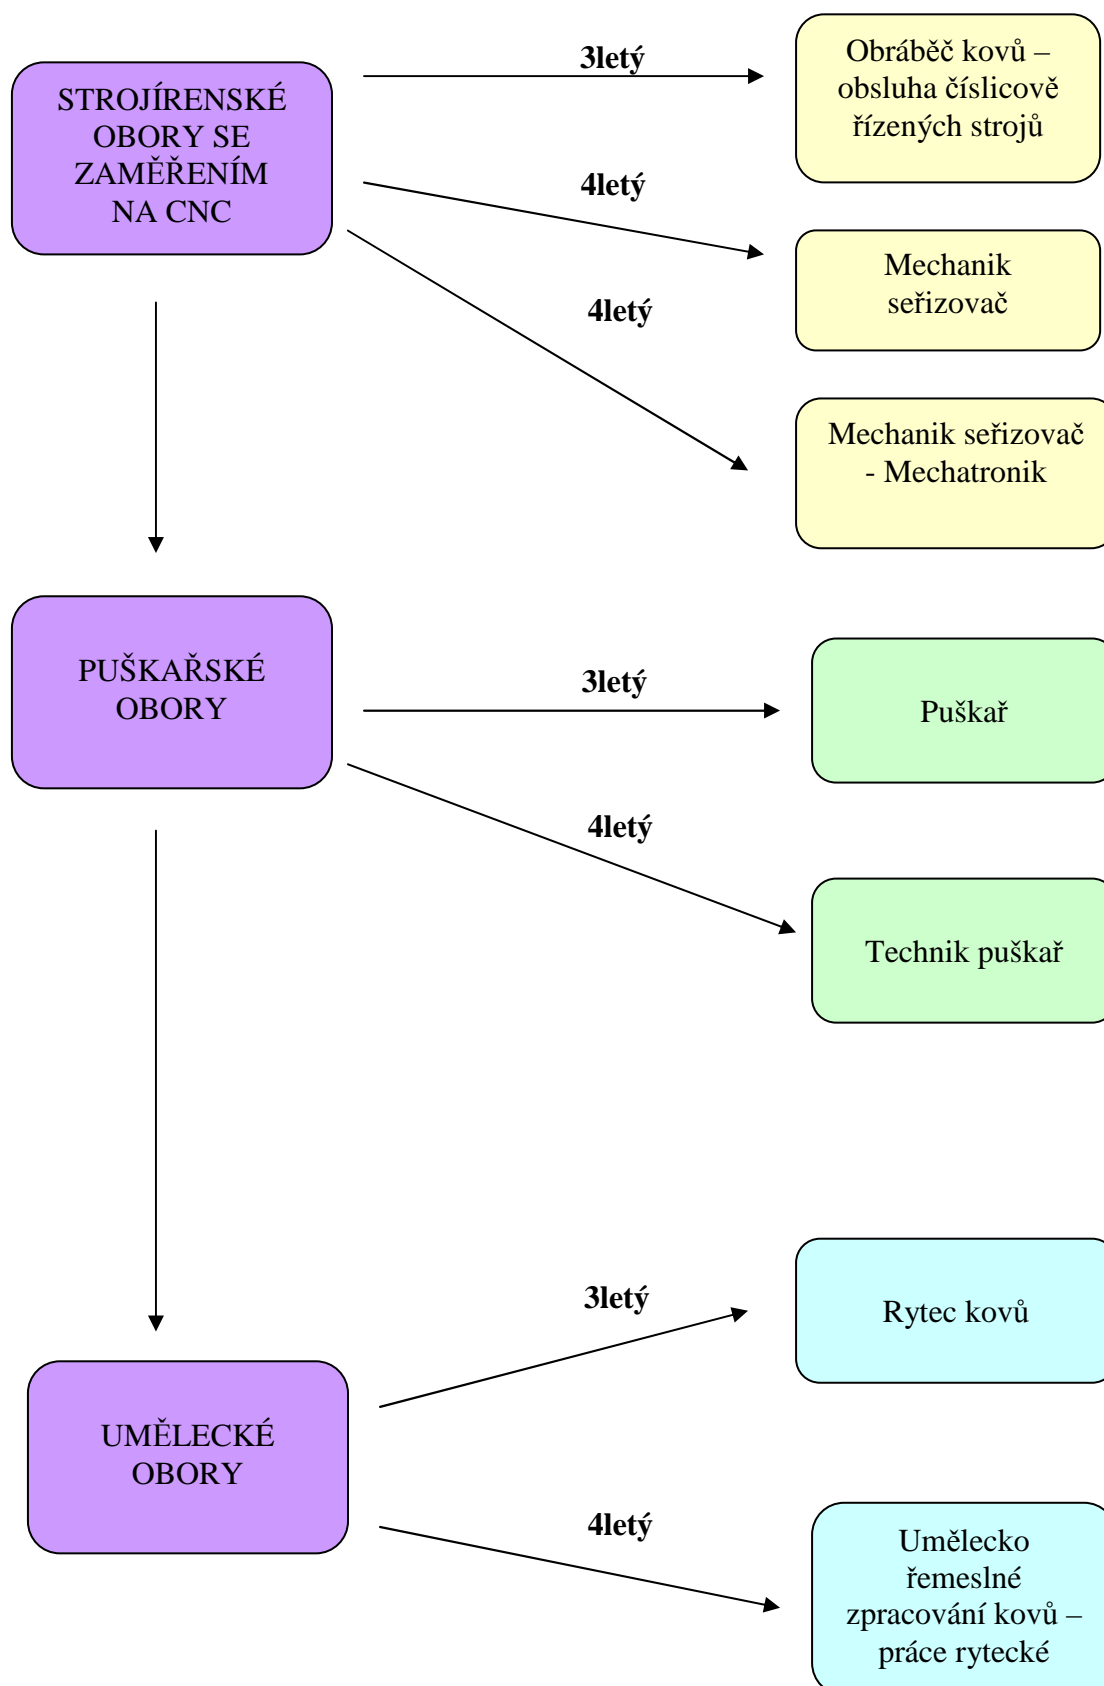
STROJÍRENSKÉ OBORY SE ZAMĚŘENÍM NA CNC

3letý

Obráběč kovů – obsluha číslicově řízených strojů

4letý

Mechanik seřizovač

4letý

Mechanik seřizovač - Mechatronik

PUŠKAŘSKÉ OBORY

3letý

Puškař

4letý

Technik puškař

UMĚLECKÉ OBORY

3letý

Rytec kovů

4letý

Umělecko řemeslné zpracování kovů – práce rytecké